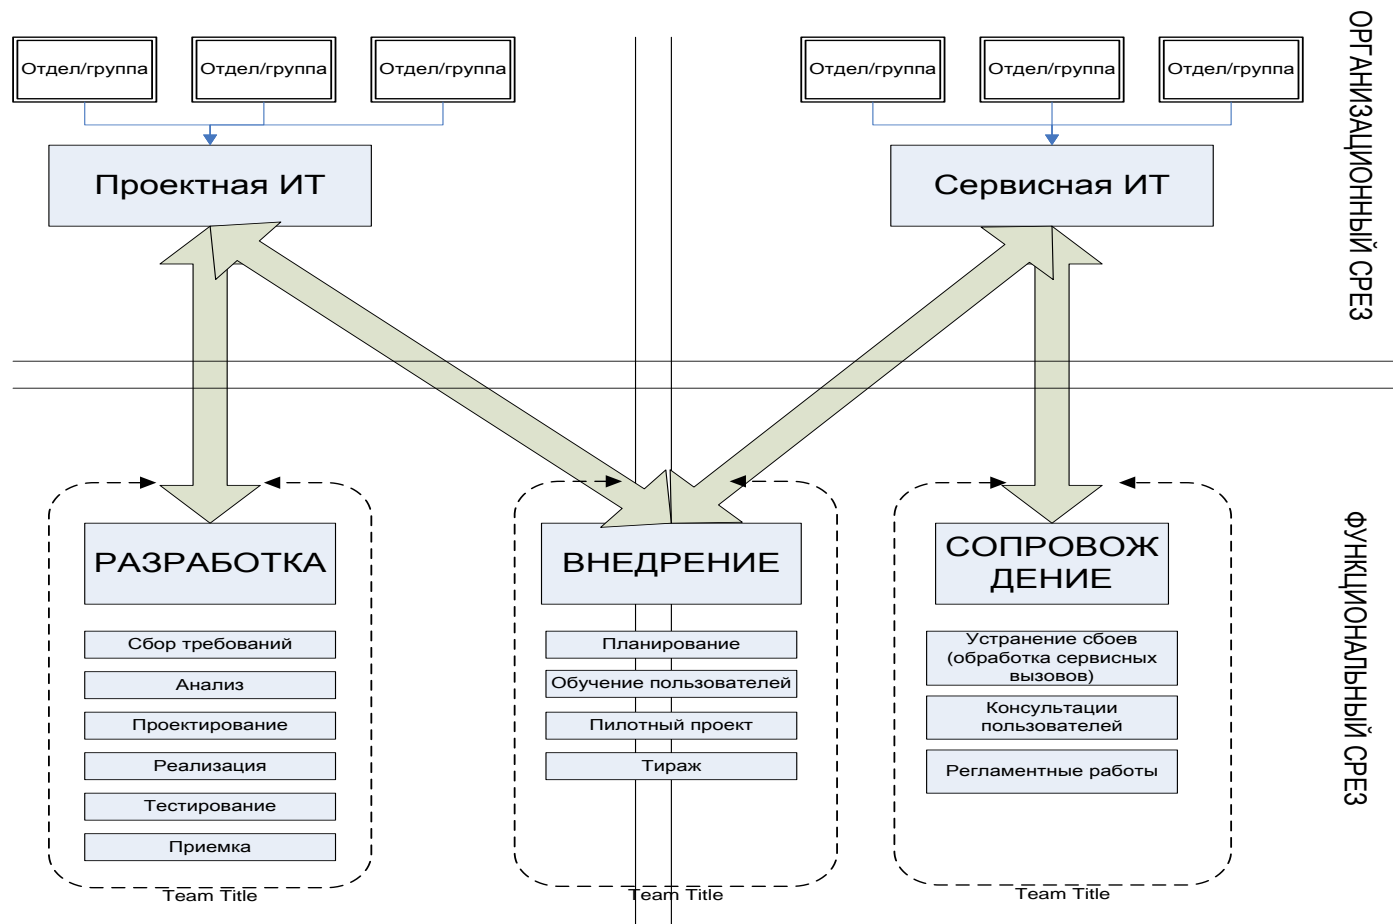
Отдел/группа
Отдел/группа
Отдел/группа

Проектная ИТ

Отдел/группа
Отдел/группа
Отдел/группа

Сервисная ИТ

ОРГАНИЗАЦИОННЫЙ СРЕЗ

РАЗРАБОТКА
Сбор требований
Анализ
Проектирование
Реализация
Тестирование
Приемка
Team Title

ВНЕДРЕНИЕ
Планирование
Обучение пользователей
Пилотный проект
Тираж
Team Title

СОПРОВОЖ ДЕНИЕ
Устранение сбоев (обработка сервисных вызовов)
Консультации пользователей
Регламентные работы
Team Title

ФУНКЦИОНАЛЬНЫЙ СРЕЗ